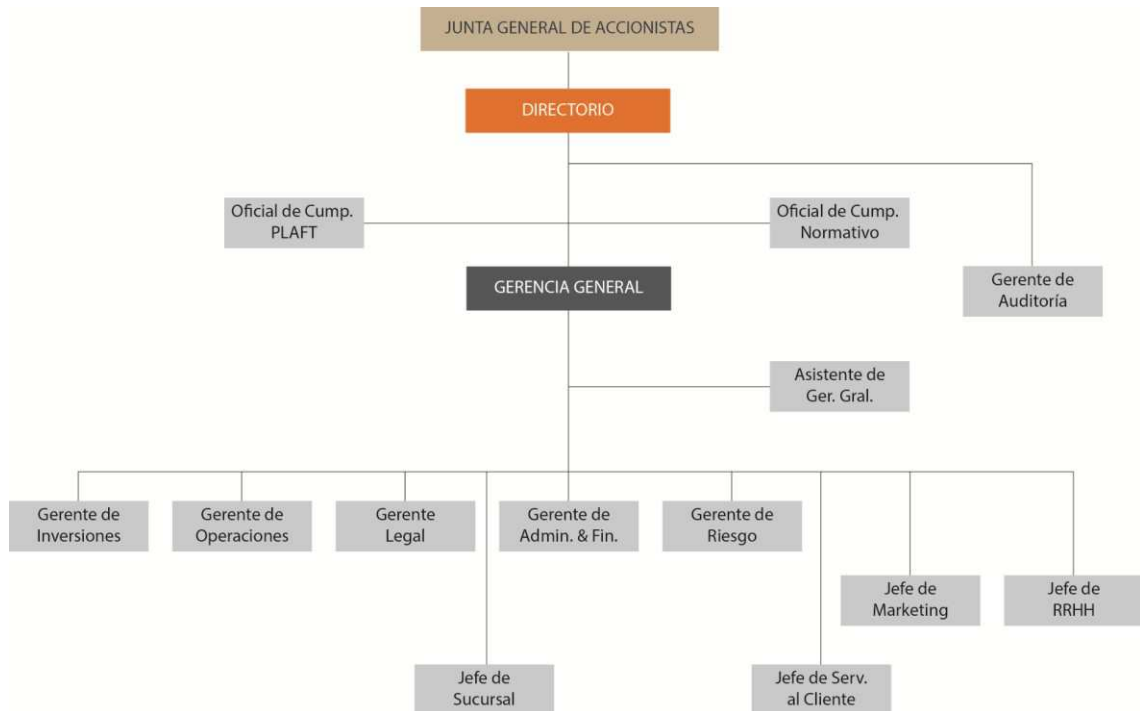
JUNTA GENERAL DE ACCIONISTAS

DIRECTORIO

Oficial de Cump. PLAFT

Oficial de Cump. Normativo

Gerente de Auditoría

GERENCIA GENERAL

Asistente de Ger. Gral.

Gerente de Inversiones

Gerente de Operaciones

Gerente Legal

Gerente de Admin. & Fin.

Gerente de Riesgo

Jefe de Marketing

Jefe de RRHH

Jefe de Sucursal

Jefe de Serv. al Cliente